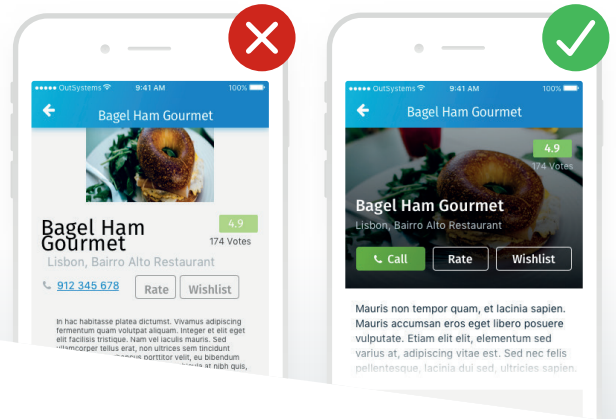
OutSystems 9:41 AM 100%

Bagel Ham Gourmet

Bagel Ham Gourmet

4.9

174 Votes

Lisbon, Bairro Alto Restaurant

912 345 678

Rate

Wishlist

In hac habitasse platea dictumst. Vivamus adipiscing fermentum quam volutpat aliquam. Integer et elit eget elit facilisis tristique. Nam vel iaculis mauris. Sed ullamcorper tellus erat, non ultrices sem tincidunt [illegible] porttitor velit, eu bibendum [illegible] at nibh quis,

OutSystems 9:41 AM 100%

Bagel Ham Gourmet

4.9

174 Votes

Bagel Ham Gourmet

Lisbon, Bairro Alto Restaurant

Call

Rate

Wishlist

Mauris non tempor quam, et lacinia sapien. Mauris accumsan eros eget libero posuere vulputate. Etiam elit elit, elementum sed varius at, adipiscing vitae est. Sed nec felis pellentesque, lacinia dui sed, ultricies sapien.